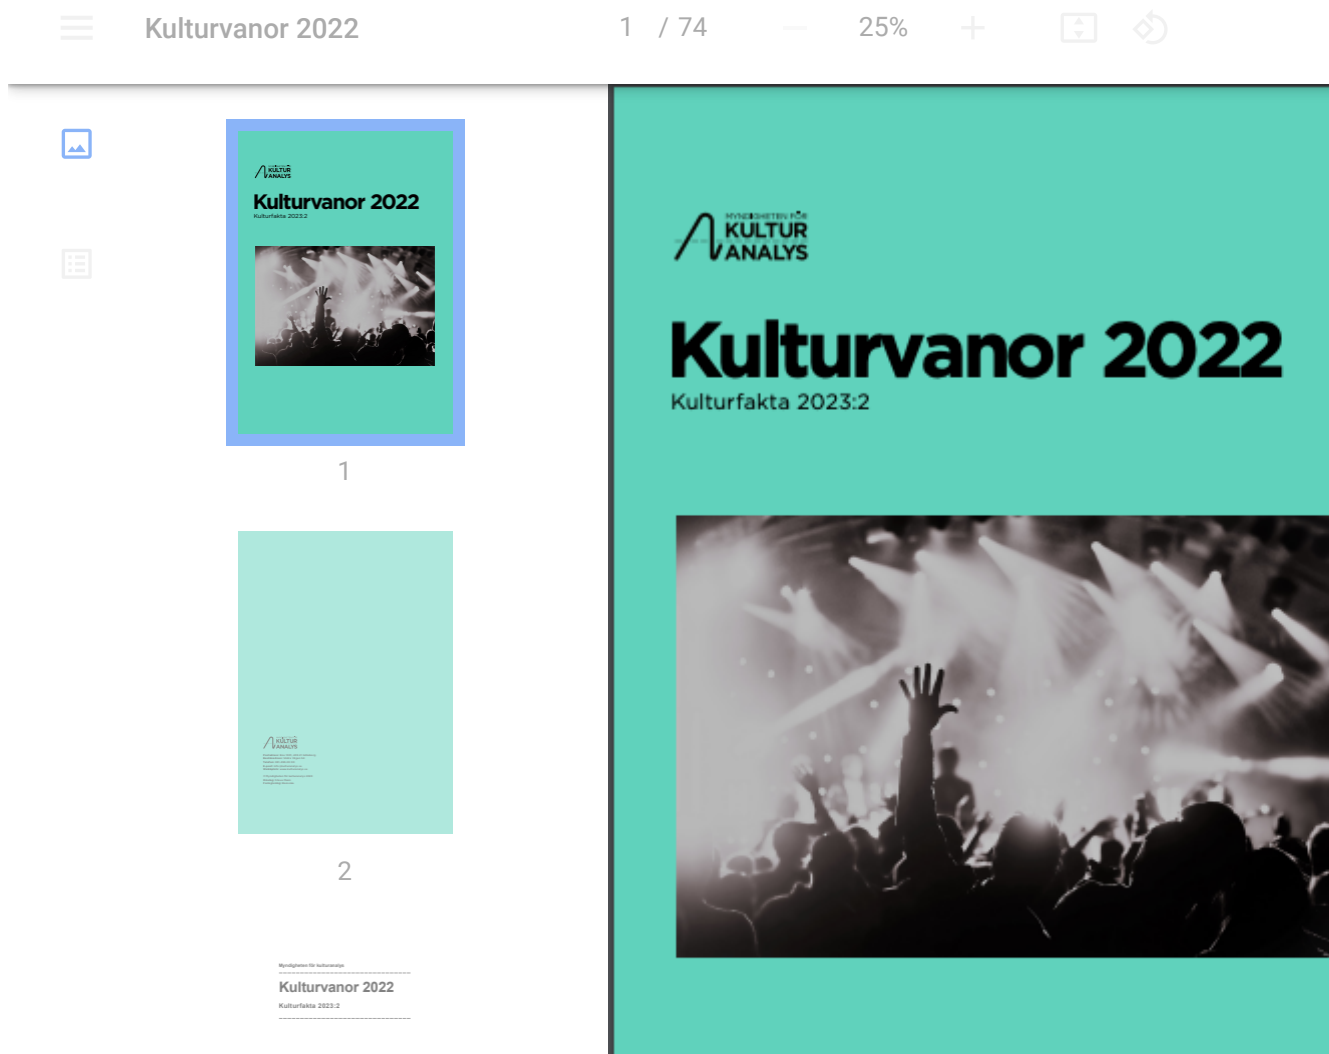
Kulturvanor 2022

1 / 74

25%

MYNDIGHETEN FÖR
KULTUR
ANALYS

Kulturvanor 2022

Kulturfakta 2023:2

1

KULTUR
ANALYS

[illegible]

2

Myndigheten för kulturanalys

Kulturvanor 2022

Kulturfakta 2023:2

MYNDIGHETEN FÖR
KULTUR
ANALYS

Kulturvanor 2022

Kulturfakta 2023:2